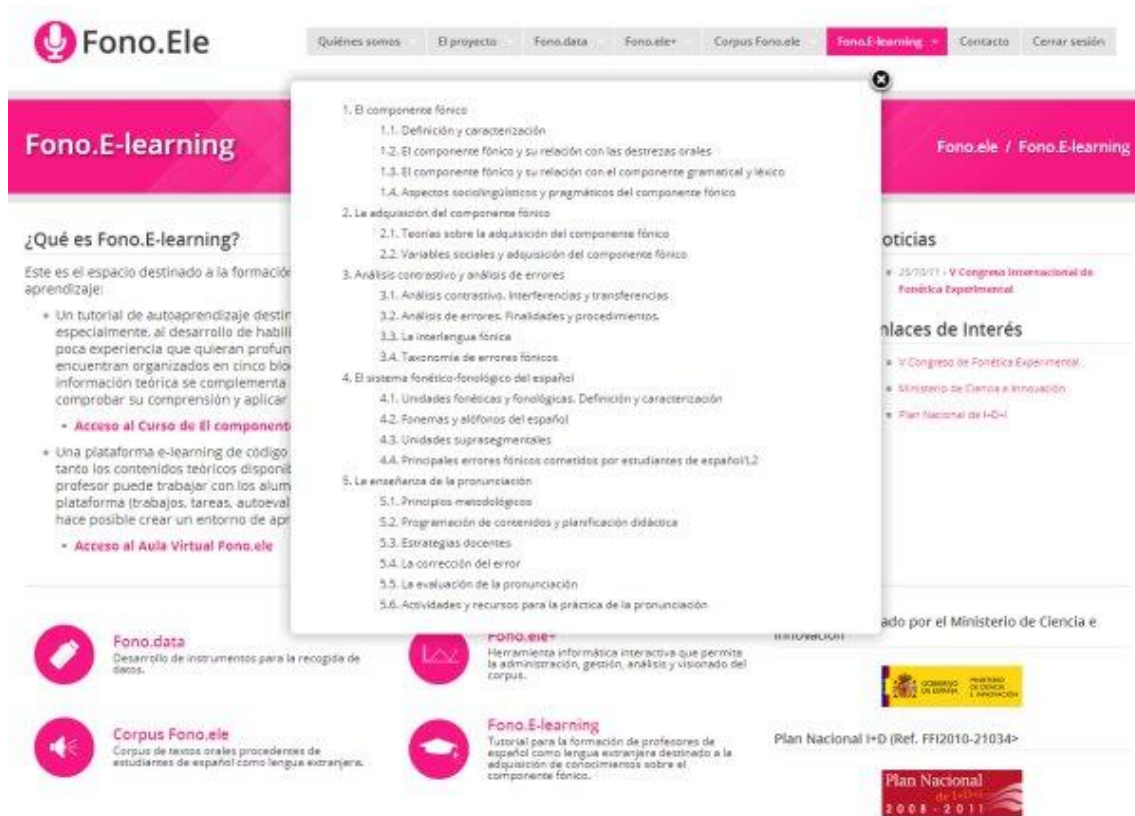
Fono.Ele

Quiénes somos | El proyecto | Fono.data | Fono.ele+ | Corpus Fono.ele | Fono.E-learning | Contacto | Cerrar sesión

Fono.E-learning

Fono.ele / Fono.E-learning

1. El componente fónico
1.1. Definición y caracterización
1.2. El componente fónico y su relación con las destrezas orales
1.3. El componente fónico y su relación con el componente gramatical y léxico
1.4. Aspectos sociolingüísticos y pragmáticos del componente fónico
2. La adquisición del componente fónico
2.1. Teorías sobre la adquisición del componente fónico
2.2. Variables sociales y adquisición del componente fónico
3. Análisis contrastivo y análisis de errores
3.1. Análisis contrastivo. Interferencias y transferencias
3.2. Análisis de errores. Finalidades y procedimientos.
3.3. La interlengua fónica
3.4. Taxonomía de errores fónicos
4. El sistema fonético-fonológico del español
4.1. Unidades fonéticas y fonológicas. Definición y caracterización
4.2. Fonemas y alófonos del español
4.3. Unidades suprasegmentales
4.4. Principales errores fónicos cometidos por estudiantes de español/L2
5. La enseñanza de la pronunciación
5.1. Principios metodológicos
5.2. Programación de contenidos y planificación didáctica
5.3. Estrategias docentes
5.4. La corrección del error
5.5. La evaluación de la pronunciación
5.6. Actividades y recursos para la práctica de la pronunciación

¿Qué es Fono.E-learning?

Este es el espacio destinado a la formació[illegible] aprendizaje:

• Un tutorial de autoaprendizaje destin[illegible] especialmente, al desarrollo de habil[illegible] poca experiencia que quieran profun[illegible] encuentran organizados en cinco blo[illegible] información teórica se complementa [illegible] comprobar su comprensión y aplicar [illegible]
• Acceso al Curso de El component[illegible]
• Una plataforma e-learning de código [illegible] tanto los contenidos teóricos disponi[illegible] profesor puede trabajar con los alum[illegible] plataforma (trabajos, tareas, autoeval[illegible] hace posible crear un entorno de apr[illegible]
• Acceso al Aula Virtual Fono.ele

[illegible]oticias
• 25/10/11 - V Congreso Internacional de Fonética Experimental

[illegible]nlaces de Interés
• V Congreso de Fonética Experimental
• Ministerio de Ciencia e Innovación
• Plan Nacional de I+D+I

Fono.data
Desarrollo de instrumentos para la recogida de datos.

Fono.ele+
Herramienta informática interactiva que permite la administración, gestión, análisis y visionado del corpus.

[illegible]ado por el Ministerio de Ciencia e Innovación

GOBIERNO DE ESPAÑA MINISTERIO DE CIENCIA E INNOVACIÓN

Corpus Fono.ele
Corpus de textos orales procedentes de estudiantes de español como lengua extranjera.

Fono.E-learning
Tutorial para la formación de profesores de español como lengua extranjera destinado a la adquisición de conocimientos sobre el componente fónico.

Plan Nacional I+D (Ref. FFI2010-21034>

Plan Nacional de I+D+i 2008-2011